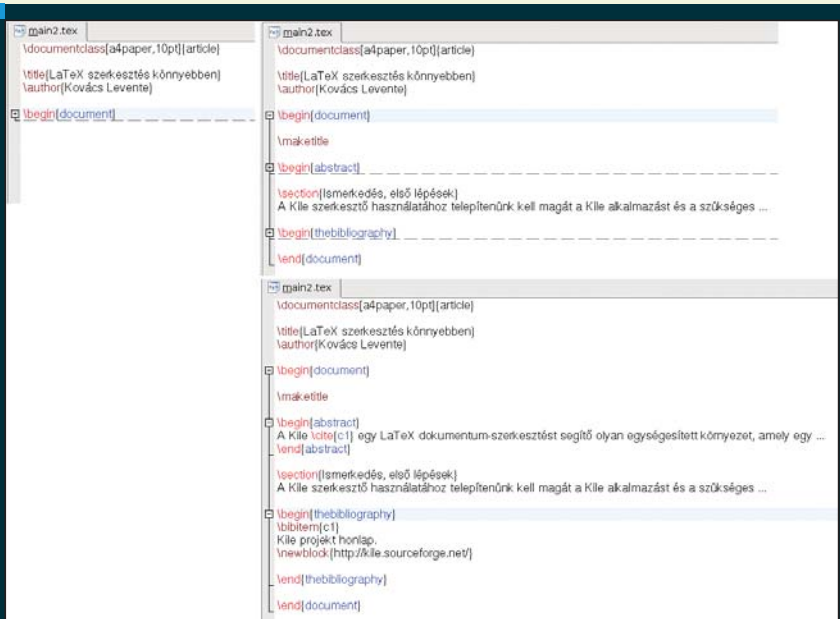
main2.tex

\documentclass[a4paper,10pt]{article}

\title{LaTeX szerkesztés könnyebben}
\author{Kovács Levente}

\begin{document}

main2.tex

\documentclass[a4paper,10pt]{article}

\title{LaTeX szerkesztés könnyebben}
\author{Kovács Levente}

\begin{document}

\maketitle

\begin{abstract}

\section{Ismerkedés, első lépések}
A Kile szerkesztő használatához telepítenünk kell magát a Kile alkalmazást és a szükséges ...

\begin{thebibliography}

\end{document}

main2.tex

\documentclass[a4paper,10pt]{article}

\title{LaTeX szerkesztés könnyebben}
\author{Kovács Levente}

\begin{document}

\maketitle

\begin{abstract}
A Kile \cite{c1} egy LaTeX dokumentum-szerkesztést segítő olyan egységesített környezet, amely egy ...
\end{abstract}

\section{Ismerkedés, első lépések}
A Kile szerkesztő használatához telepítenünk kell magát a Kile alkalmazást és a szükséges ...

\begin{thebibliography}
\bibitem{c1}
Kile projekt honlap.
\newblock{http://kile.sourceforge.net/}

\end{thebibliography}

\end{document}